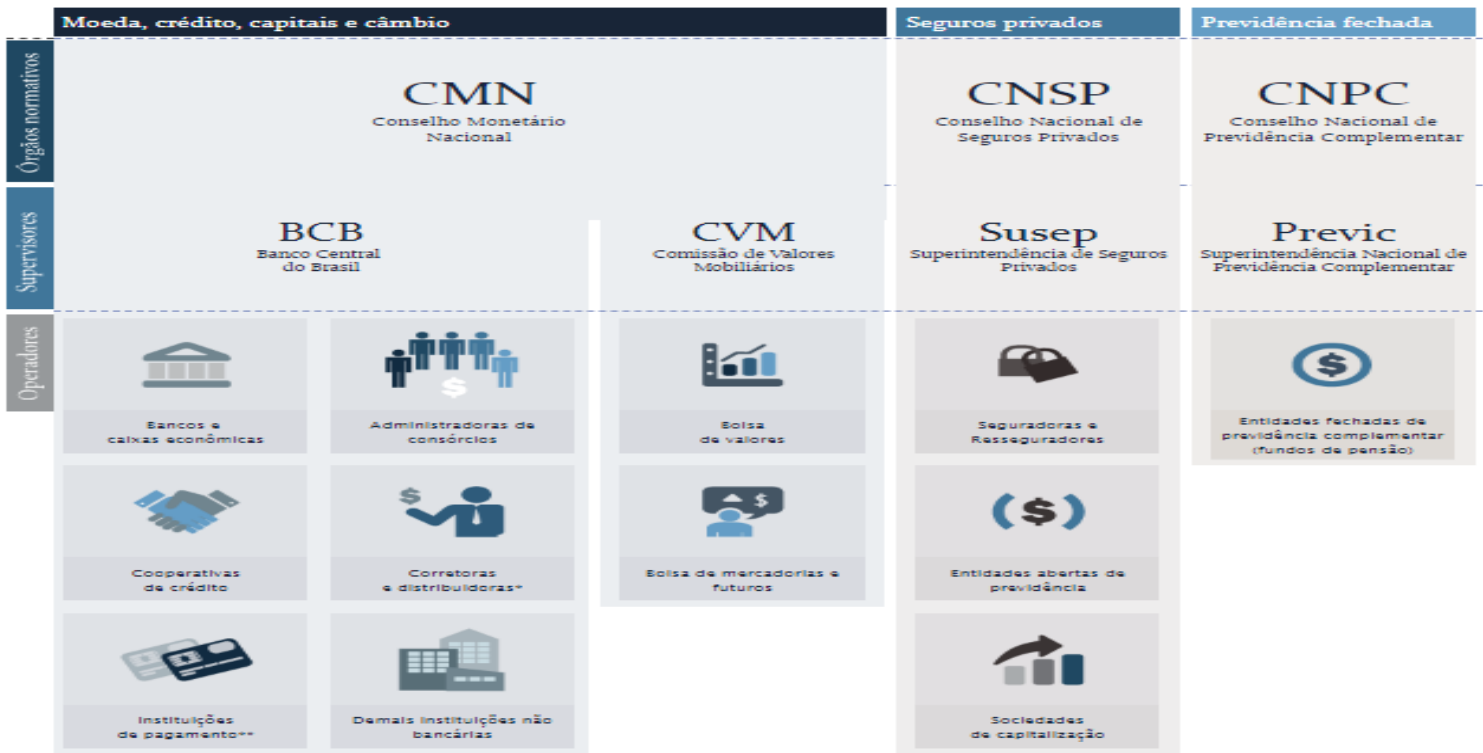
Moeda, crédito, capitais e câmbio

Seguros privados

Previdência fechada

Órgãos normativos

CMN
Conselho Monetário Nacional

CNSP
Conselho Nacional de Seguros Privados

CNPC
Conselho Nacional de Previdência Complementar

Supervisores

BCB
Banco Central do Brasil

CVM
Comissão de Valores Mobiliários

Susep
Superintendência de Seguros Privados

Previc
Superintendência Nacional de Previdência Complementar

Operadores

Bancos e caixas econômicas

Administradoras de consórcios

Bolsa de valores

Seguradoras e Resseguradores

Entidades fechadas de previdência complementar (fundos de pensão)

Cooperativas de crédito

Corretoras e distribuidoras*

Bolsa de mercadorias e futuros

Entidades abertas de previdência

Instituições de pagamento**

Demais instituições não bancárias

Sociedades de capitalização